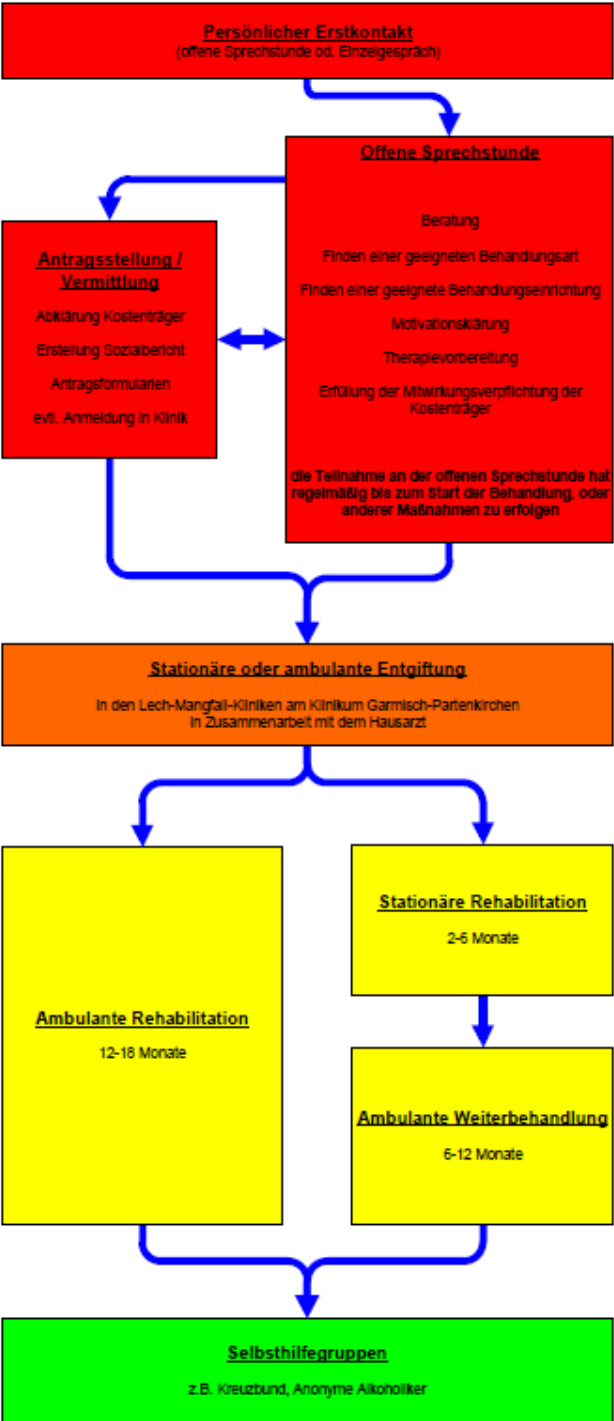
Persönlicher Erstkontakt
(offene Sprechstunde od. Einzelgespräch)

Offene Sprechstunde

Beratung

Finden einer geeigneten Behandlungsart

Finden einer geeignete Behandlungseinrichtung

Motivationsklärung

Therapievorbereitung

Erfüllung der Mitwirkungsverpflichtung der Kostenträger

die Teilnahme an der offenen Sprechstunde hat regelmäßig bis zum Start der Behandlung, oder anderer Maßnahmen zu erfolgen

Antragsstellung / Vermittlung

Abklärung Kostenträger

Erstellung Sozialbericht

Antragsformularien

evtl. Anmeldung in Klinik

Stationäre oder ambulante Entgiftung

In den Lech-Mangfall-Kliniken am Klinikum Garmisch-Partenkirchen
In Zusammenarbeit mit dem Hausarzt

Ambulante Rehabilitation

12-18 Monate

Stationäre Rehabilitation

2-6 Monate

Ambulante Weiterbehandlung

6-12 Monate

Selbsthilfegruppen

z.B. Kreuzbund, Anonyme Alkoholiker